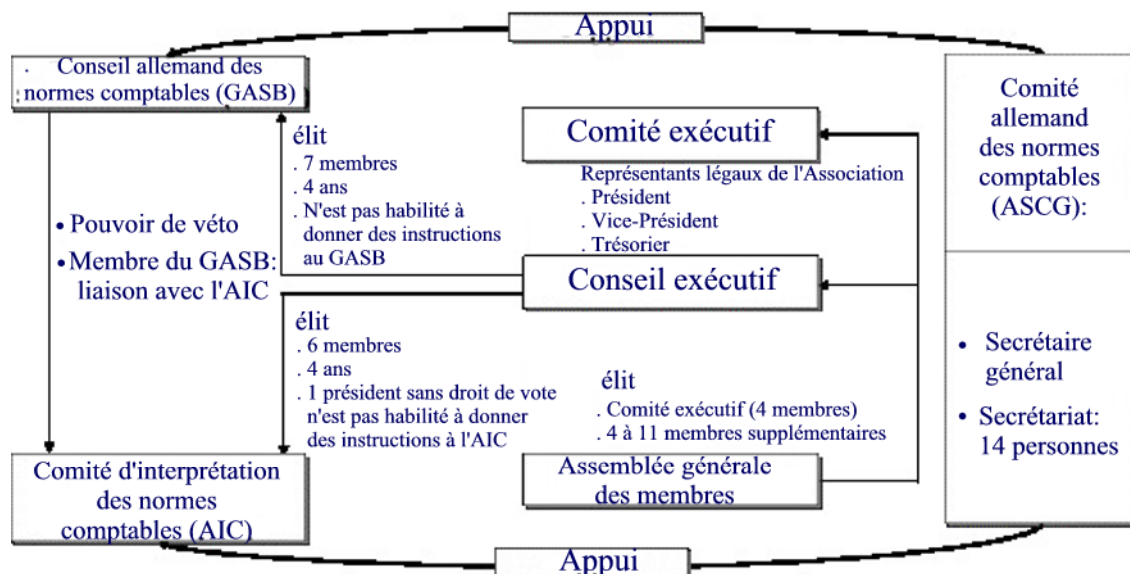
Appui

. Conseil allemand des normes comptables (GASB)

élit
. 7 membres
. 4 ans
. N'est pas habilité à donner des instructions au GASB

Comité exécutif

Représentants légaux de l'Association
. Président
. Vice-Président
. Trésorier

• Pouvoir de véto
• Membre du GASB: liaison avec l'AIC

Conseil exécutif

élit
. 6 membres
. 4 ans
. 1 président sans droit de vote n'est pas habilité à donner des instructions à l'AIC

élit
. Comité exécutif (4 membres)
. 4 à 11 membres supplémentaires

Assemblée générale des membres

Comité d'interprétation des normes comptables (AIC)

Comité allemand des normes comptables (ASCG):

• Secrétaire général
• Secrétariat: 14 personnes

Appui